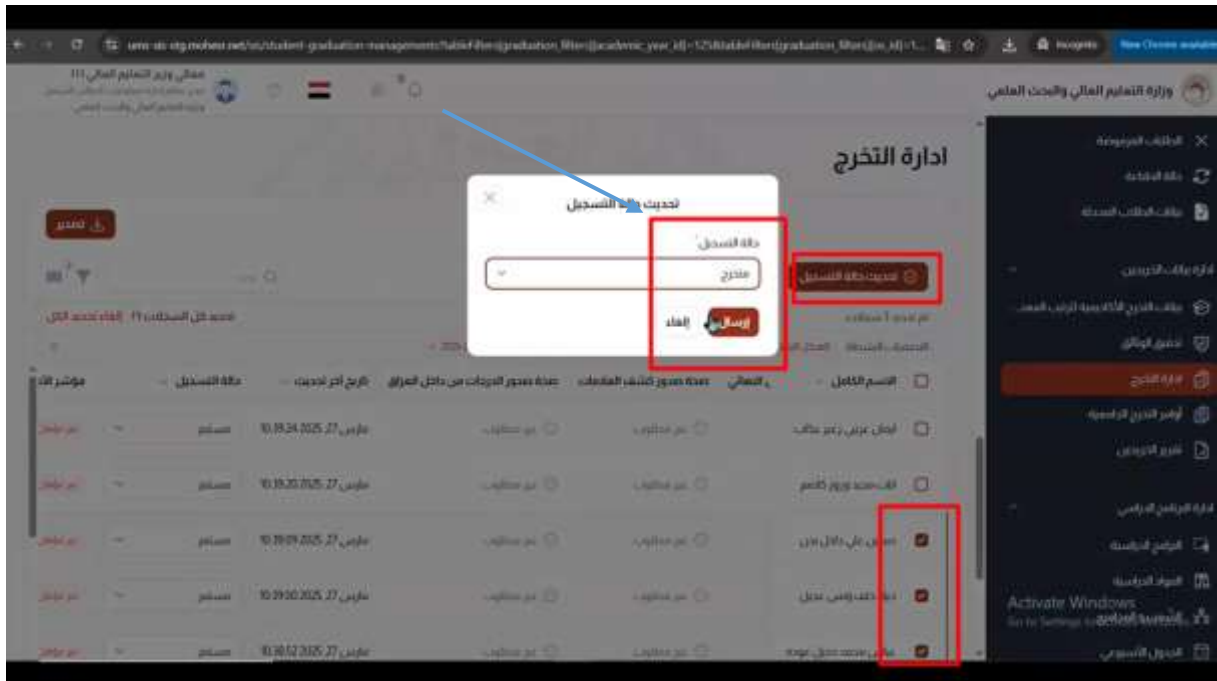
ums-as-stg.mohesr.net/ar/student-graduation-management?tableFilter@graduation_filter@academic_year_id=125&tableFilter@graduation_filter@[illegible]

Incognito

New Chrome available

وزارة التعليم العالي والبحث العلمي

معالي وزير التعليم العالي ١١١

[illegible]

ادارة التخرج

تصدير

تحديث حالة التسجيل

تحديث حالة التسجيل

حالة التسجيل *

متخرج

إرسال

إلغاء

تحديد كل السجلات ٢١ إلغاء تحديد الكل

تم تحديد 3 سجلات

| | الاسم الكامل | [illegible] | صحة صدور كشف العلامات | صحة صدور الدرجات من داخل العراق | تاريخ آخر تحديث | حالة التسجيل | مؤشر الـ |
|---|---|---|---|---|---|---|---|
| | ايمان عربي زعير طالب | | غير مطلوب | غير مطلوب | مارس 27, 2025 10:39:24 | مستمر | غير مؤهل |
| | آلاء محمد وروار كاظم | | غير مطلوب | غير مطلوب | مارس 27, 2025 10:39:20 | مستمر | غير مؤهل |
| | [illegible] علي داخل بدن | | غير مطلوب | غير مطلوب | مارس 27, 2025 10:39:09 | مستمر | غير مؤهل |
| | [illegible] خلف ونس عديل | | غير مطلوب | غير مطلوب | مارس 27, 2025 10:39:00 | مستمر | غير مؤهل |
| | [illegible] محمد جميل عودة | | غير مطلوب | غير مطلوب | مارس 27, 2025 10:38:52 | مستمر | غير مؤهل |

الطلاب المرسومة

حالة الدفاتة

بيانات الطالب المسجلة

ادارة بيانات الخريجين

بيانات التخرج الأكاديمية (ترتيب المعد...

تدقيق الوثائق

ادارة التخرج

أوامر التخرج الجامعية

تقرير الخريجين

ادارة البرنامج الدراسي

البرامج الدراسية

المواد الدراسية

الخطة الدراسية

الجدول الأسبوعي

Activate Windows
Go to Settings to activate Windows.